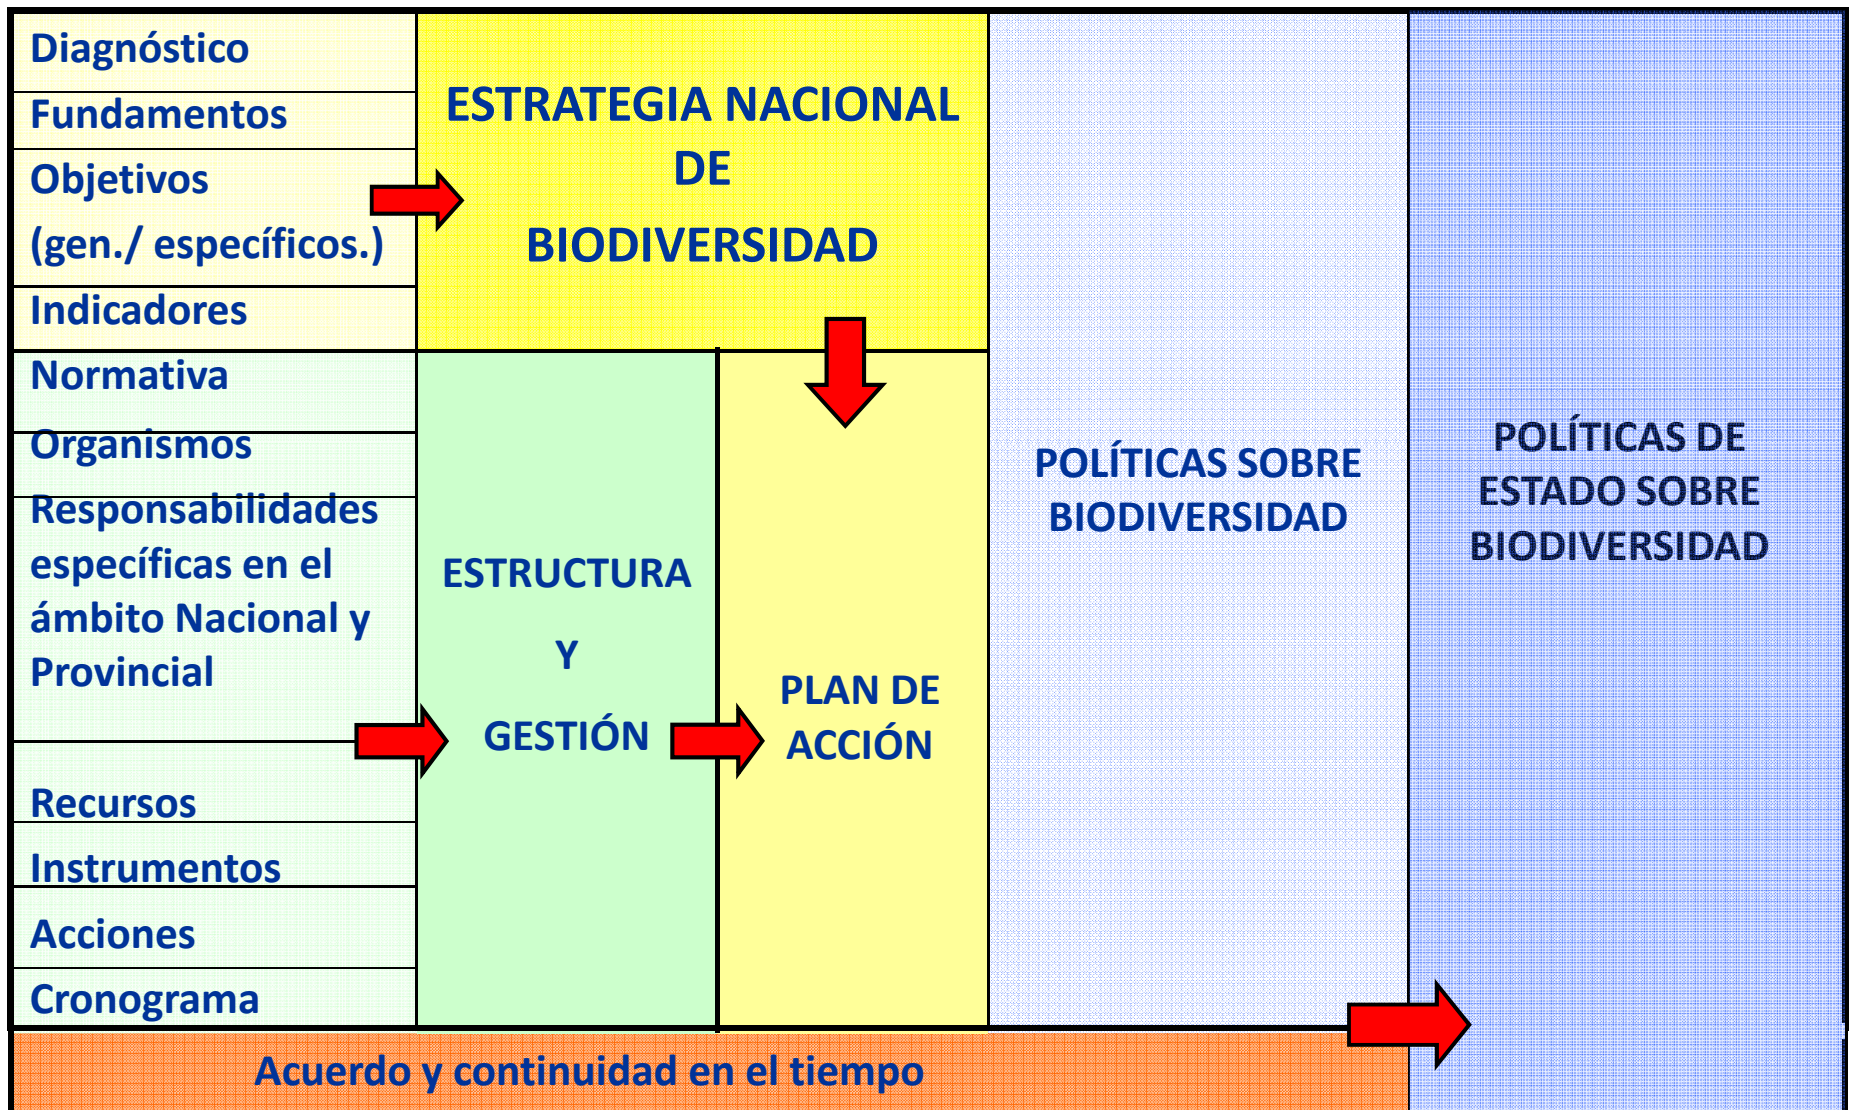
Diagnóstico
Fundamentos
Objetivos
(gen./ específicos.)
Indicadores

ESTRATEGIA NACIONAL DE BIODIVERSIDAD

Normativa
Organismos
Responsabilidades específicas en el ámbito Nacional y Provincial

Recursos
Instrumentos
Acciones
Cronograma

ESTRUCTURA Y GESTIÓN

PLAN DE ACCIÓN

POLÍTICAS SOBRE BIODIVERSIDAD

POLÍTICAS DE ESTADO SOBRE BIODIVERSIDAD

Acuerdo y continuidad en el tiempo